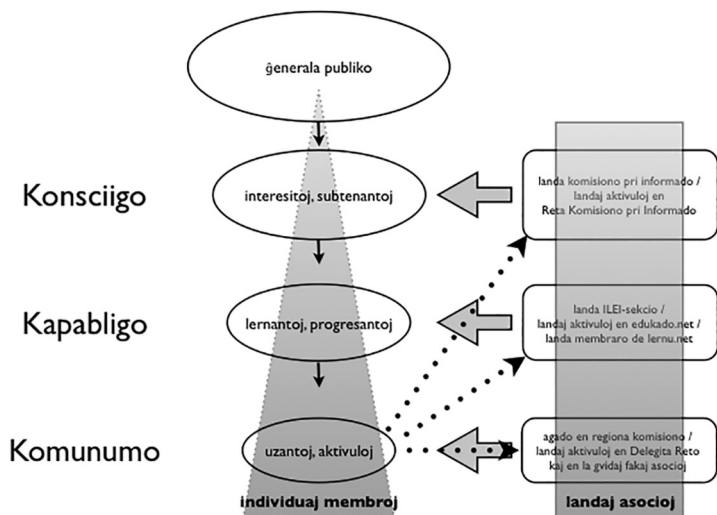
ĝenerala publiko

Konsciigo

interesitoj, subtenantoj

landa komisiono pri informado / landaj aktivuloj en Reta Komisiono pri Informado

Kapabligo

lernantoj, progresantoj

landa ILEI-sekcio / landaj aktivuloj en edukado.net / landa membraro de lernu.net

Komunumo

uzantoj, aktivuloj

agado en regiona komisiono / landaj aktivuloj en Delegita Reto kaj en la gvidaj fakaj asocioj

individuaj membroj

landaj asocioj